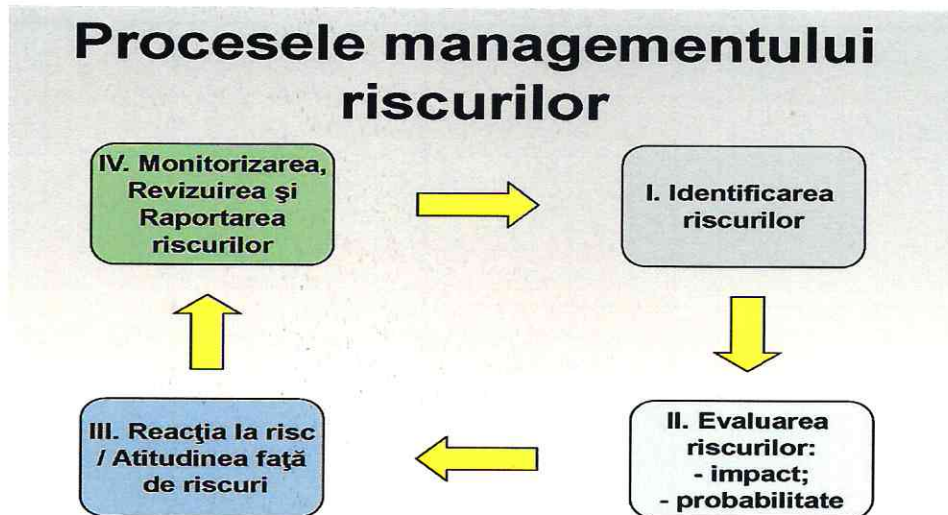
Procesele managementului riscurilor

IV. Monitorizarea, Revizuirea şi Raportarea riscurilor

I. Identificarea riscurilor

II. Evaluarea riscurilor:
- impact;
- probabilitate

III. Reacţia la risc / Atitudinea faţă de riscuri